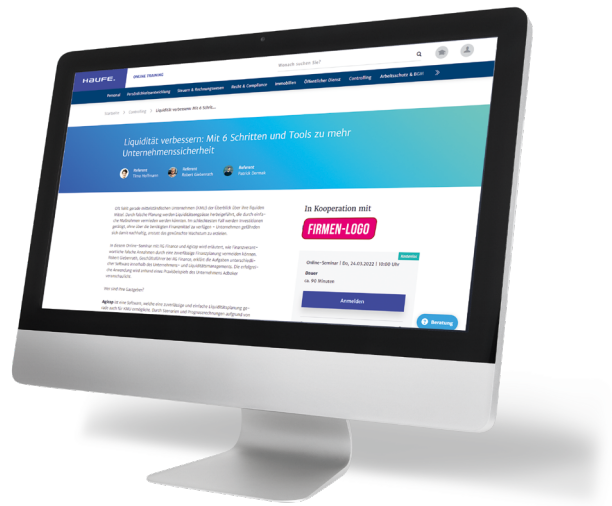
HAUFE. ONLINE-TRAINING

Wonach suchen Sie?

Personal Persönlichkeitsentwicklung Steuern & Rechnungswesen Recht & Compliance Immobilien Öffentlicher Dienst Controlling Arbeitsschutz & Büro

Startseite > Controlling > Liquidität verbessern: Mit 6 Schri...

Liquidität verbessern: Mit 6 Schritten und Tools zu mehr Unternehmenssicherheit

Referent Timo Hoffmann

Referent Robert Gebersroth

Referent Patrick Gerstner

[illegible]

In Kooperation mit

FIRMEN-LOGO

Online-Seminar | Do, 24.03.2022 | 10:00 Uhr

Dauer ca. 90 Minuten

Anmelden

Beratung